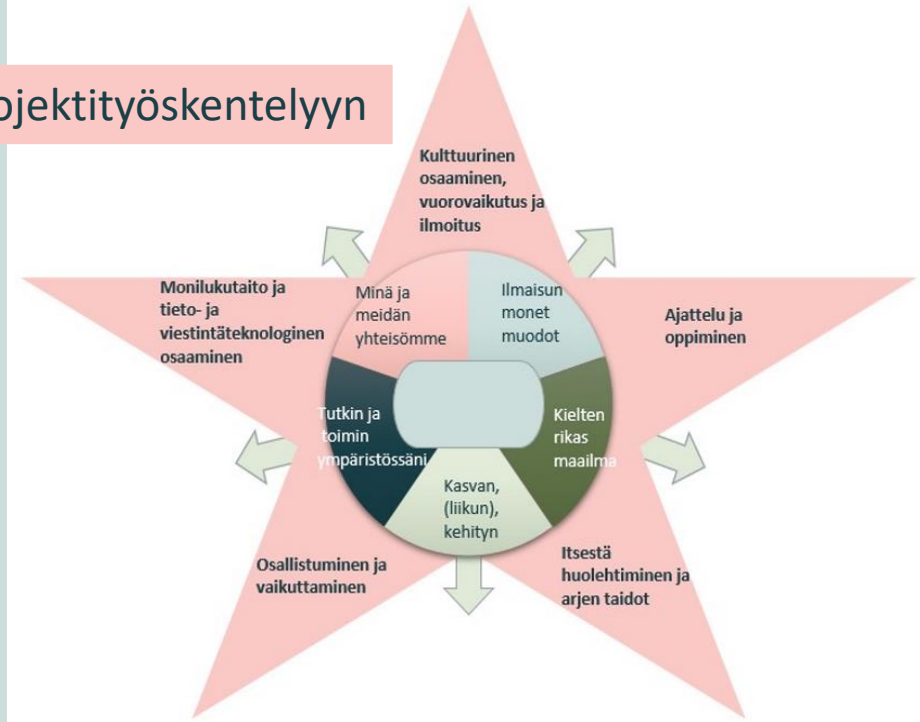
ojektityöskentelyyn

Kulttuurinen osaaminen, vuorovaikutus ja ilmoitus

Monilukutaito ja tieto- ja viestintäteknologinen osaaminen

Ajattelu ja oppiminen

Minä ja meidän yhteisömme

Ilmaisun monet muodot

Tutkin ja toimin ympäristössäni

Kielten rikas maailma

Kasvan, (liikun), kehityn

Osallistuminen ja vaikuttaminen

Itsestä huolehtiminen ja arjen taidot